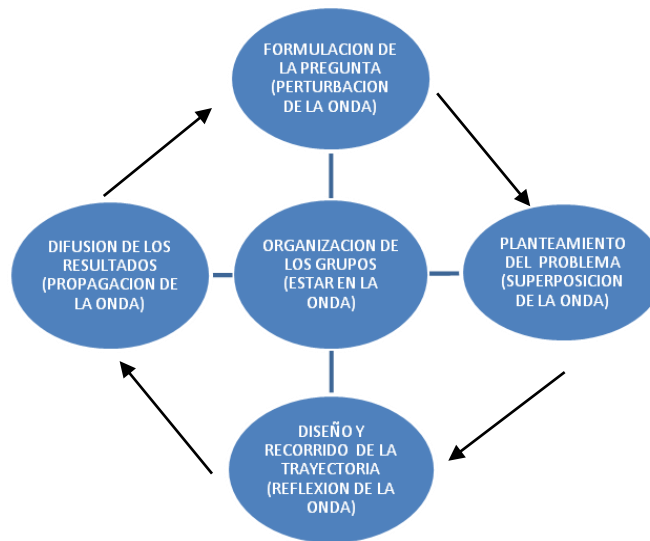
FORMULACION DE LA PREGUNTA (PERTURBACION DE LA ONDA)

PLANTEAMIENTO DEL PROBLEMA (SUPERPOSICION DE LA ONDA)

DISEÑO Y RECORRIDO DE LA TRAYECTORIA (REFLEXION DE LA ONDA)

DIFUSION DE LOS RESULTADOS (PROPAGACION DE LA ONDA)

ORGANIZACION DE LOS GRUPOS (ESTAR EN LA ONDA)